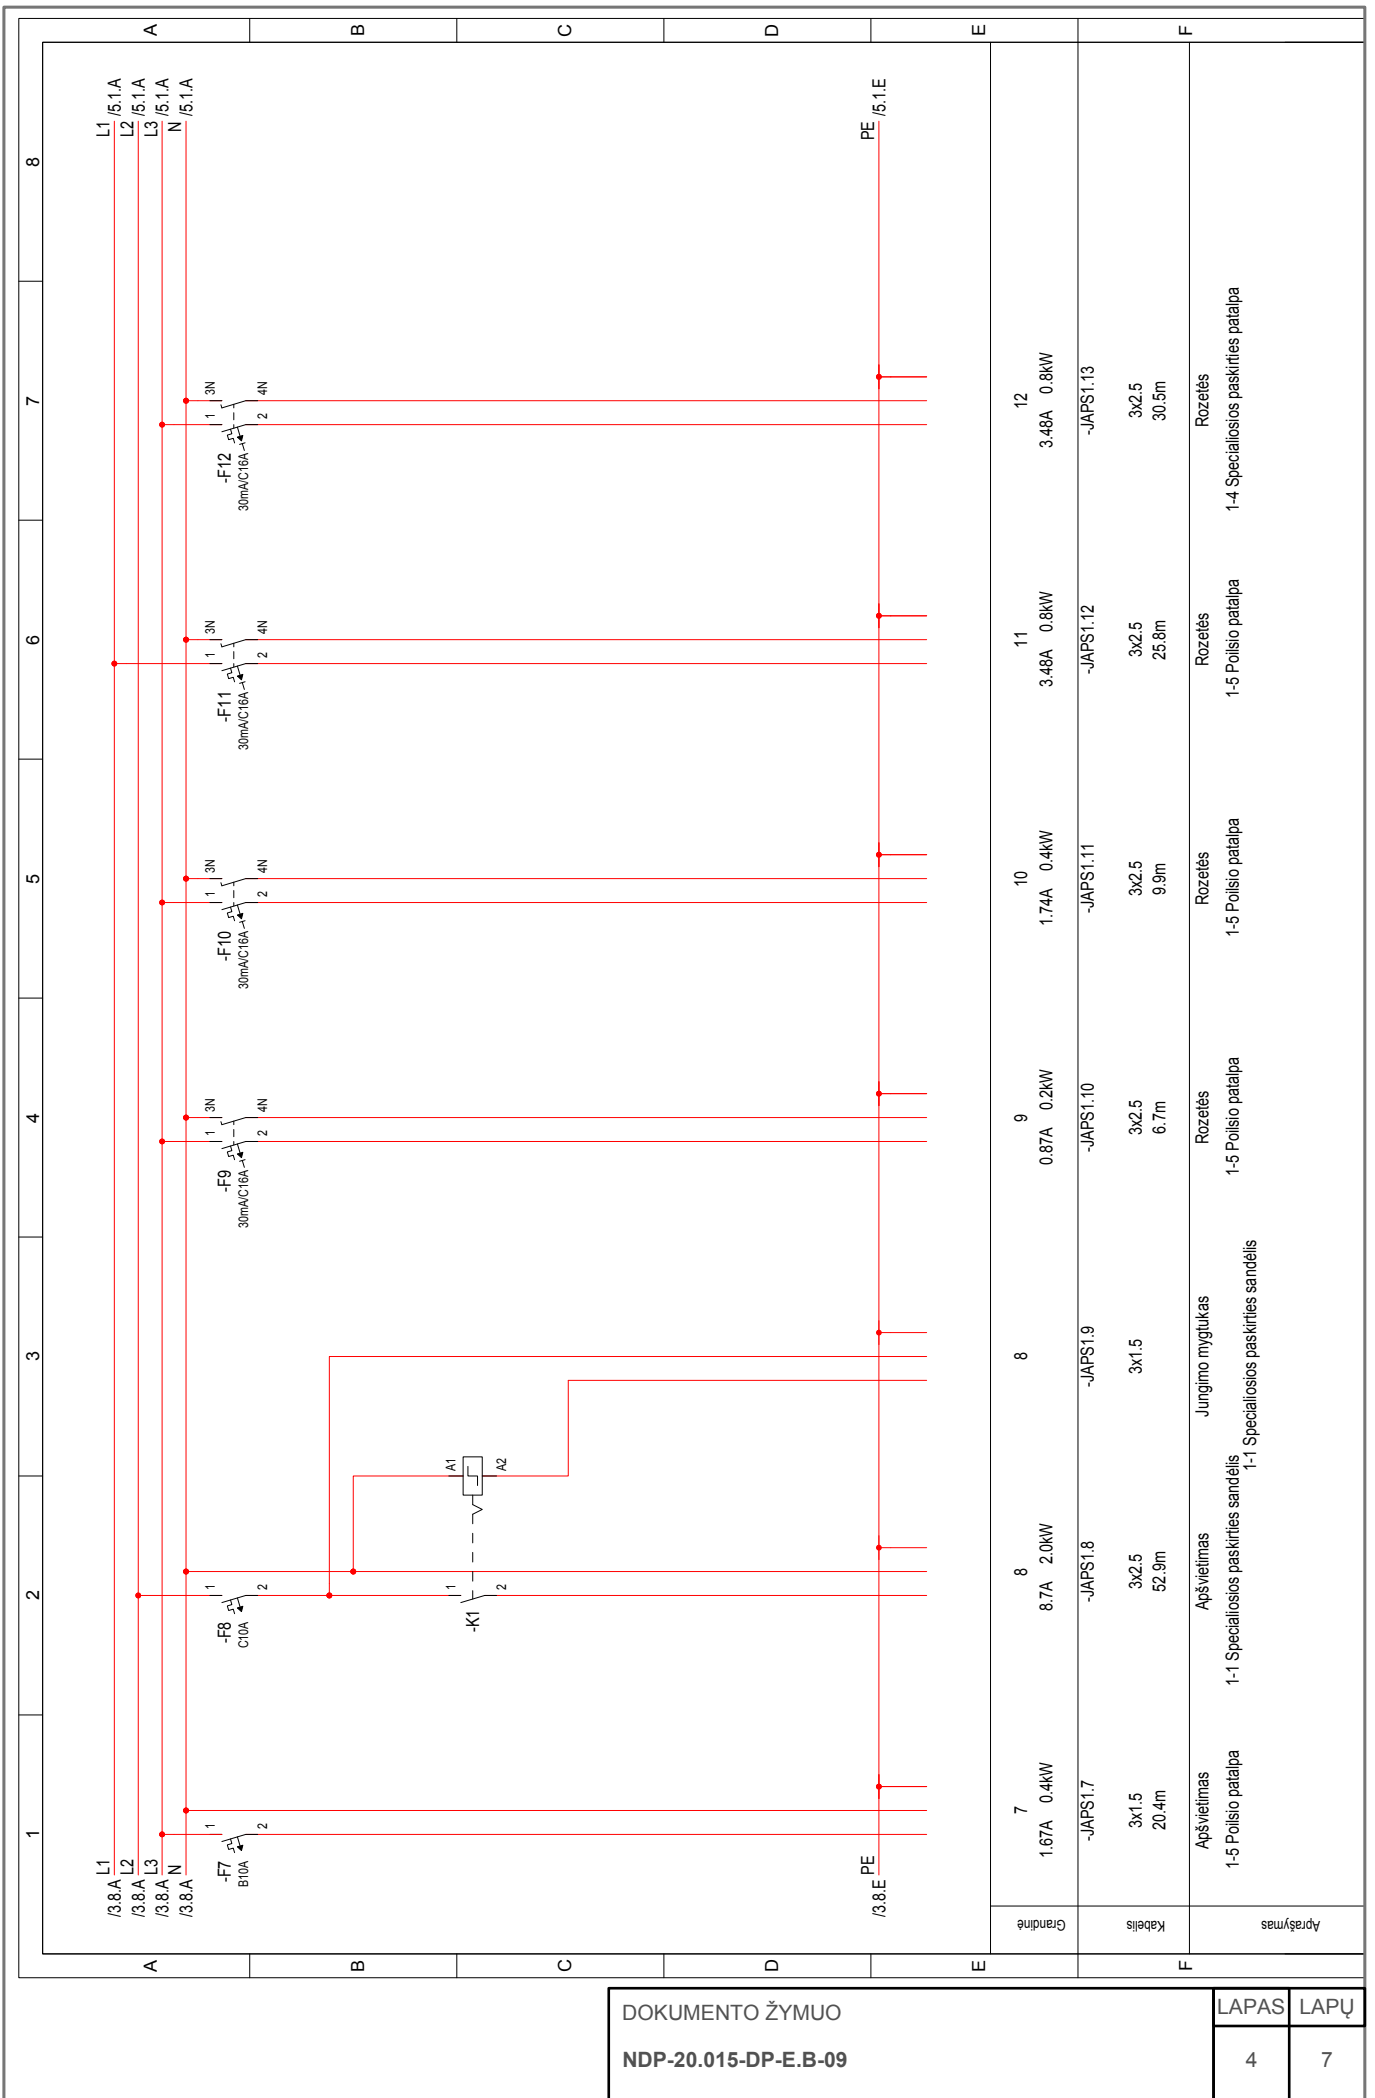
A B C D E F

8 7 6 5 4 3 2 1

L1 /5.1.A
L2 /5.1.A
L3 /5.1.A
N /5.1.A
PE /5.1.E

-F12 30mA/C16A 3N 4N 1 2
-F11 30mA/C16A 3N 4N 1 2
-F10 30mA/C16A 3N 4N 1 2
-F9 30mA/C16A 3N 4N 1 2
A1 A2
-F8 C10A 1 2
-K1 1 2
-F7 B10A 1 2

L1 /3.8.A
L2 /3.8.A
L3 /3.8.A
N /3.8.A
PE /3.8.E

| Grandinė | Kabelis | Aprašymas |
|---|---|---|
| 12 3.48A 0.8kW | -JAPS1.13 3x2.5 30.5m | Rozetės 1-4 Specialiosios paskirties patalpa |
| 11 3.48A 0.8kW | -JAPS1.12 3x2.5 25.8m | Rozetės 1-5 Poilsio patalpa |
| 10 1.74A 0.4kW | -JAPS1.11 3x2.5 9.9m | Rozetės 1-5 Poilsio patalpa |
| 9 0.87A 0.2kW | -JAPS1.10 3x2.5 6.7m | Rozetės 1-5 Poilsio patalpa |
| 8 | -JAPS1.9 3x1.5 | Jungimo mygtukas 1-1 Specialiosios paskirties sandėlis |
| 8 8.7A 2.0kW | -JAPS1.8 3x2.5 52.9m | Apšvietimas 1-1 Specialiosios paskirties sandėlis |
| 7 1.67A 0.4kW | -JAPS1.7 3x1.5 20.4m | Apšvietimas 1-5 Poilsio patalpa |

DOKUMENTO ŽYMUO
NDP-20.015-DP-E.B-09

| LAPAS | LAPŲ |
|---|---|
| 4 | 7 |